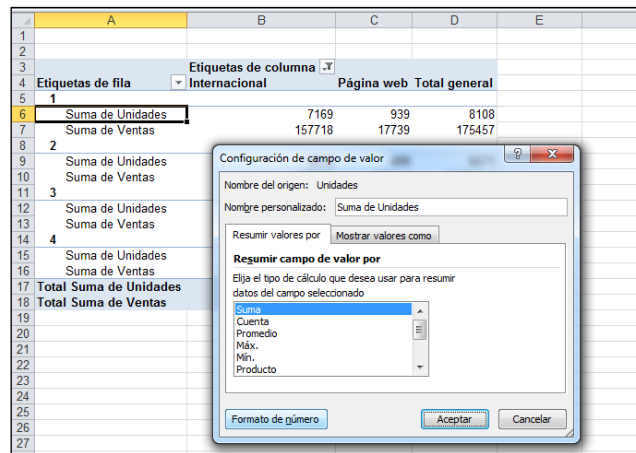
| | A | B | C | D | E |
|---|---|---|---|---|---|
| 1 | | | | | |
| 2 | | | | | |
| 3 | | Etiquetas de columna | | | |
| 4 | Etiquetas de fila | Internacional | Página web | Total general | |
| 5 | 1 | | | | |
| 6 | Suma de Unidades | 7169 | 939 | 8108 | |
| 7 | Suma de Ventas | 157718 | 17739 | 175457 | |
| 8 | 2 | | | | |
| 9 | Suma de Unidades | | | | |
| 10 | Suma de Ventas | | | | |
| 11 | 3 | | | | |
| 12 | Suma de Unidades | | | | |
| 13 | Suma de Ventas | | | | |
| 14 | 4 | | | | |
| 15 | Suma de Unidades | | | | |
| 16 | Suma de Ventas | | | | |
| 17 | Total Suma de Unidades | | | | |
| 18 | Total Suma de Ventas | | | | |
| 19 | | | | | |
| 20 | | | | | |
| 21 | | | | | |
| 22 | | | | | |
| 23 | | | | | |
| 24 | | | | | |
| 25 | | | | | |
| 26 | | | | | |
| 27 | | | | | |

Configuración de campo de valor

Nombre del origen: Unidades

Nombre personalizado: Suma de Unidades

Resumir valores por | Mostrar valores como

Resumir campo de valor por

Elija el tipo de cálculo que desea usar para resumir datos del campo seleccionado

Suma
Cuenta
Promedio
Máx.
Mín.
Producto

Formato de número | Aceptar | Cancelar